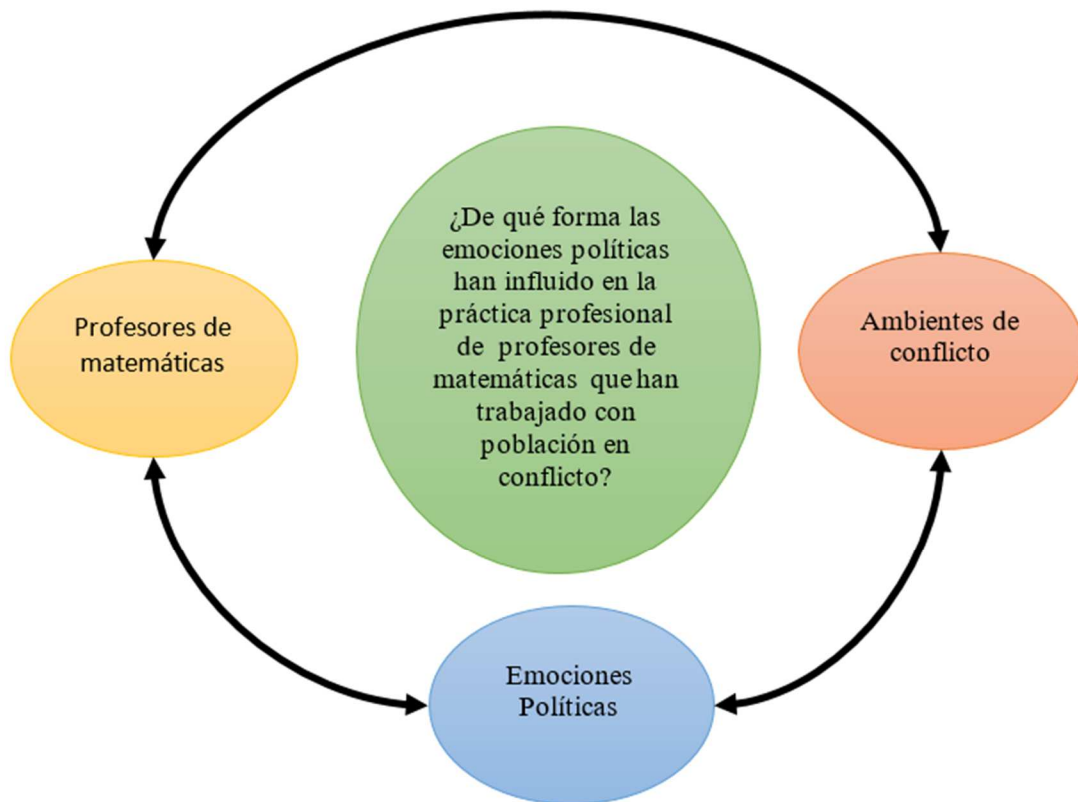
¿De qué forma las emociones políticas han influido en la práctica profesional de profesores de matemáticas que han trabajado con población en conflicto?

Profesores de matemáticas

Ambientes de conflicto

Emociones Políticas